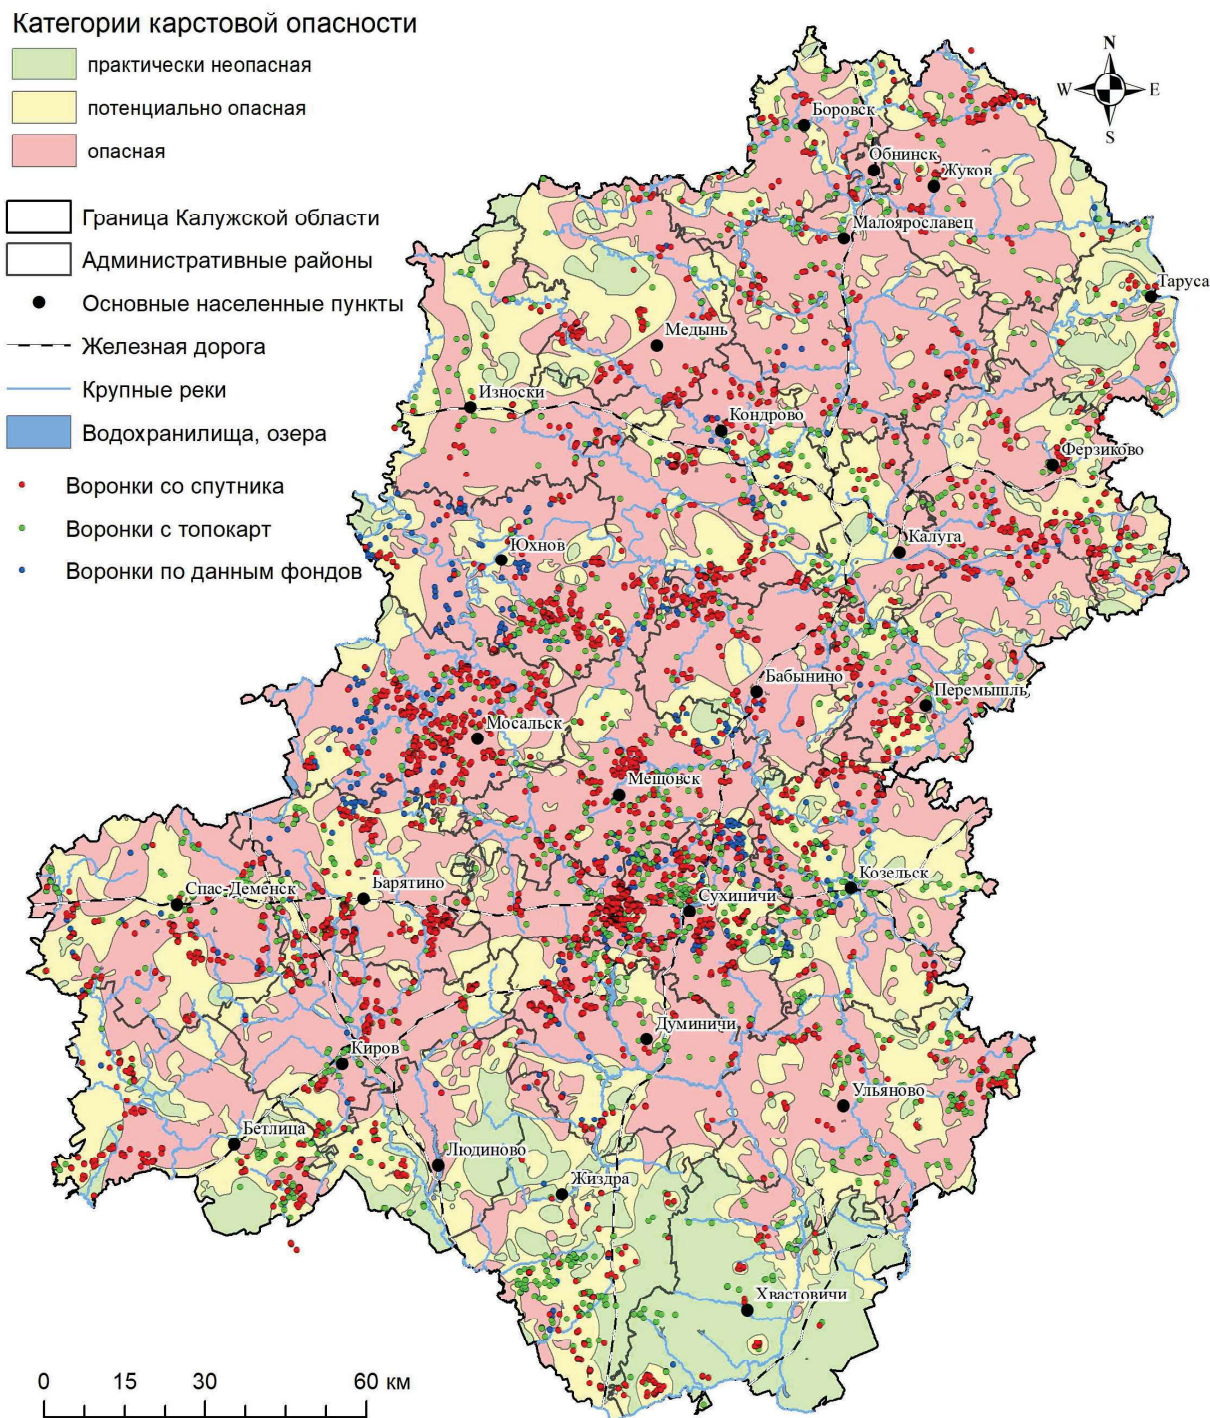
Категории карстовой опасности

практически неопасная

потенциально опасная

опасная

Граница Калужской области

Административные районы

Основные населенные пункты

Железная дорога

Крупные реки

Водохранилища, озера

Воронки со спутника

Воронки с топокарт

Воронки по данным фондов

N
W E
S

Боровск
Обнинск
Жуков
Малоярославец
Таруса
Медынь
Износки
Кондрово
Ферзиково
Калуга
Юхнов
Бабынино
Перемышль
Мосальск
Мещовск
Козельск
Спас-Деменск
Барятино
Сухиничи
Думиничи
Киров
Ульяново
Бетлица
Людиново
Жиздра
Хвастовичи

0 15 30 60 км